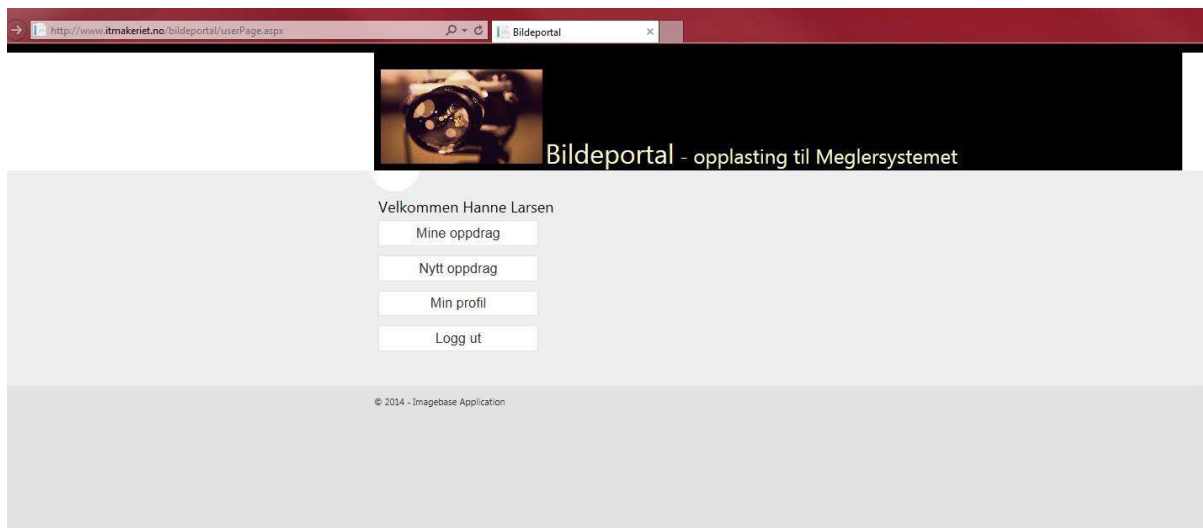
http://www.itmakeriet.no/bildeportal/userPage.aspx

Bildeportal ×

Bildeportal - opplasting til Meglersystemet

Velkommen Hanne Larsen

Mine oppdrag

Nytt oppdrag

Min profil

Logg ut

© 2014 - Imagebase Application